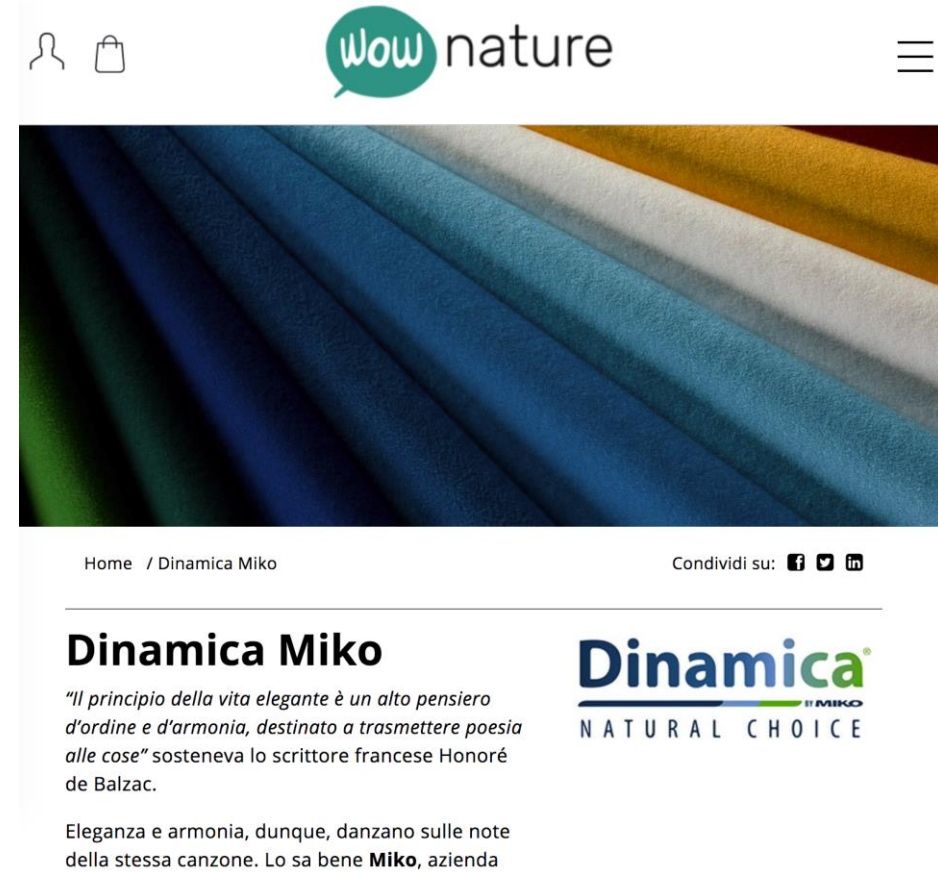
Wow nature

Home / Dinamica Miko

Condividi su:

Dinamica Miko

"Il principio della vita elegante è un alto pensiero d'ordine e d'armonia, destinato a trasmettere poesia alle cose" sosteneva lo scrittore francese Honoré de Balzac.

Dinamica® BY MIKO
NATURAL CHOICE

Eleganza e armonia, dunque, danzano sulle note della stessa canzone. Lo sa bene **Miko**, azienda